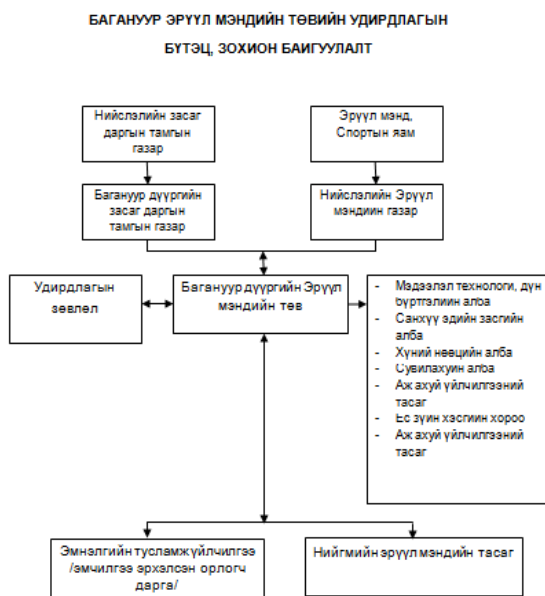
БАГАНУУР ЭРҮҮЛ МЭНДИЙН ТӨВИЙН УДИРДЛАГЫН

БҮТЭЦ, ЗОХИОН БАЙГУУЛАЛТ

Нийслэлийн засаг даргын тамгын газар

Эрүүл мэнд, Спортын яам

Багануур дүүргийн засаг даргын тамгын газар

Нийслэлийн Эрүүл мэндийн газар

Удирдлагын зөвлөл

Багануур дүүргийн Эрүүл мэндийн төв

- Мэдээлэл технологи, дүн бүртгэлийн алба
- Санхүү эдийн засгийн алба
- Хүний нөөцийн алба
- Сувилахуйн алба
- Аж ахуй үйлчилгээний тасаг
- Ёс зүйн хэсгийн хороо
- Аж ахуй үйлчилгээний тасаг

Эмнэлгийн тусламж үйлчилгээ /эмчилгээ эрхэлсэн орлогч дарга/

Нийгмийн эрүүл мэндийн тасаг